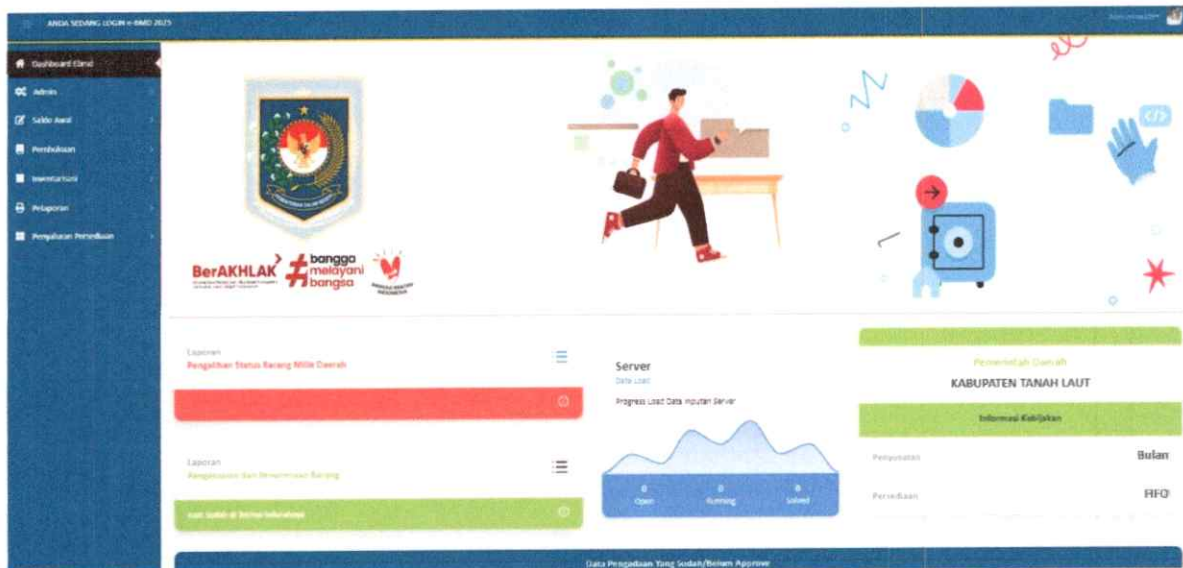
ANDA SEDANG LOGIN e-BMD 2025

Dashboard Elimd
Admin
Saldo Awal
Pembukuan
Inventarisasi
Pelaporan
Penyaluran Persediaan

BerAKHLAK
#bangga melayani bangsa

Laporan
Pengelihan Status Barang Milik Daerah

Laporan
Penggunaan dan Pemanfaatan Barang

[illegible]

Server
Data Load
Progress Load Data Inputan Server
0 Open
0 Running
0 Solved

Pemerintah Daerah
KABUPATEN TANAH LAUT
Informasi Kebijakan
Penyusutan Bulan
Persediaan FIFO

Data Pengadaan Yang Sudah/Belum Approve